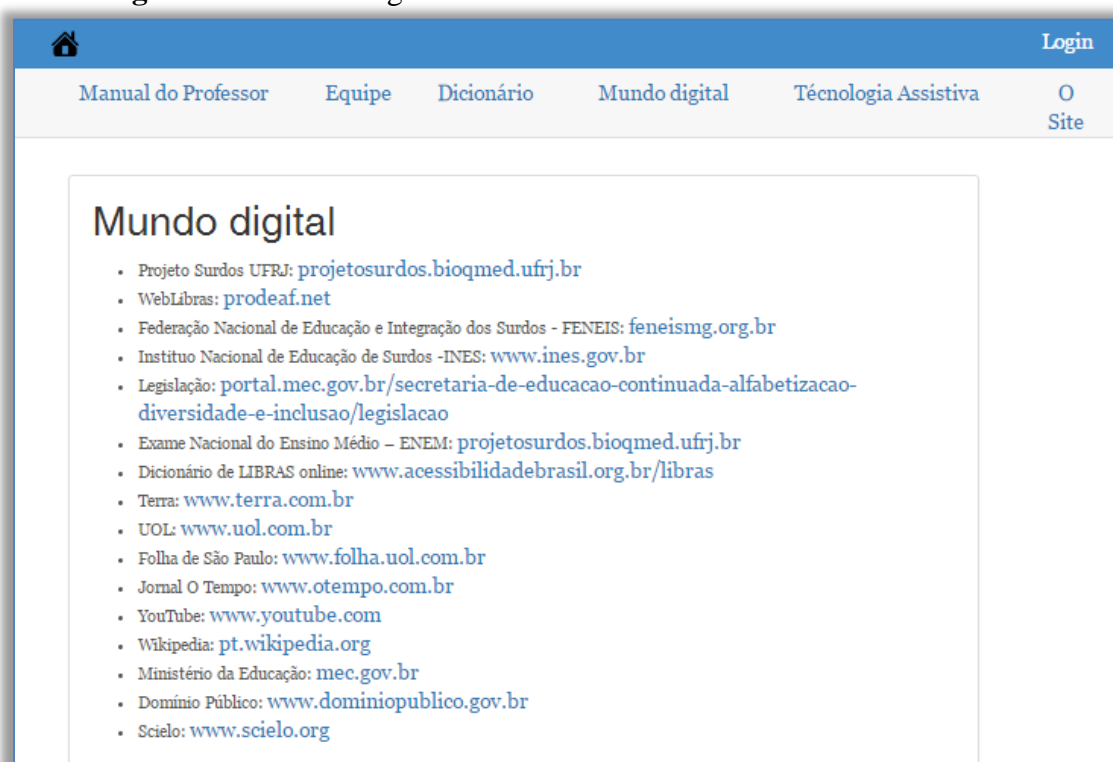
Login

Manual do Professor Equipe Dicionário Mundo digital Técnologia Assistiva O Site

Mundo digital

- Projeto Surdos UFRJ: projetosurdos.bioqmed.ufrj.br
- WebLibras: prodeaf.net
- Federação Nacional de Educação e Integração dos Surdos - FENEIS: feneismg.org.br
- Instituo Nacional de Educação de Surdos -INES: www.ines.gov.br
- Legislação: portal.mec.gov.br/secretaria-de-educacao-continuada-alfabetizacao-diversidade-e-inclusao/legislacao
- Exame Nacional do Ensino Médio – ENEM: projetosurdos.bioqmed.ufrj.br
- Dicionário de LIBRAS online: www.acessibilidadebrasil.org.br/libras
- Terra: www.terra.com.br
- UOL: www.uol.com.br
- Folha de São Paulo: www.folha.uol.com.br
- Jornal O Tempo: www.otempo.com.br
- YouTube: www.youtube.com
- Wikipedia: pt.wikipedia.org
- Ministério da Educação: mec.gov.br
- Domínio Público: www.dominiopublico.gov.br
- Scielo: www.scielo.org